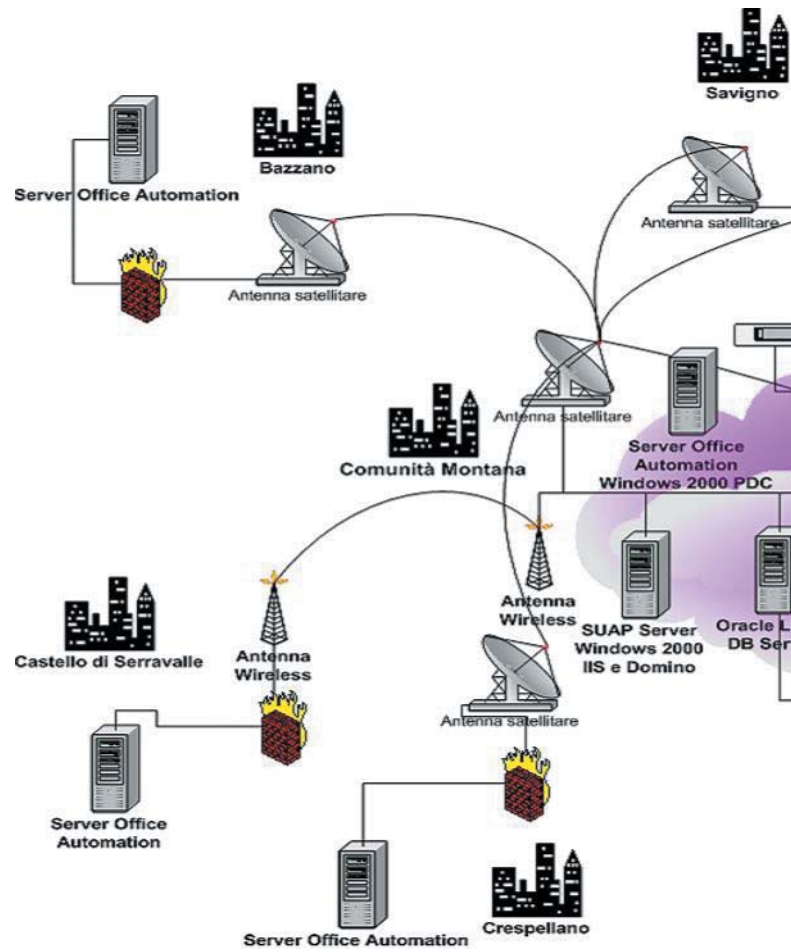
Savigno

Bazzano

Server Office Automation

Antenna satellitare

Antenna satellitare

Antenna satellitare

Comunità Montana

Server Office Automation Windows 2000 PDC

Antenna Wireless

SUAP Server Windows 2000 IIS e Domino

Oracle L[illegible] DB Ser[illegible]

Castello di Serravalle

Antenna Wireless

Antenna satellitare

Server Office Automation

Server Office Automation

Crespellano